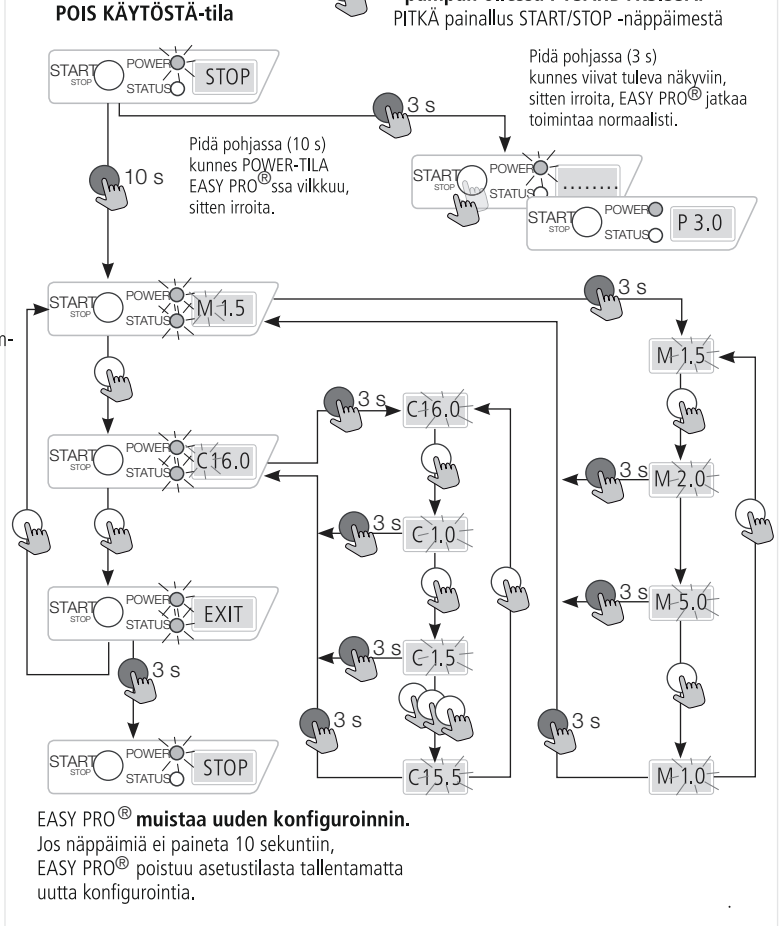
POIS KÄYTÖSTÄ-tila

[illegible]
PITKÄ painallus START/STOP -näppäimestä

START STOP POWER STATUS STOP

Pidä pohjassa (3 s) kunnes viivat tuleva näkyviin, sitten irroita, EASY PRO® jatkaa toimintaa normaalisti.

3 s

Pidä pohjassa (10 s) kunnes POWER-TILA EASY PRO®ssa vilkkuu, sitten irroita.

10 s

START STOP POWER STATUS ........

START STOP POWER STATUS P 3.0

START STOP POWER STATUS M 1.5

3 s

M 1.5

START STOP POWER STATUS C16.0

3 s C16.0

3 s M 2.0

3 s C 1.0

3 s M 5.0

START STOP POWER STATUS EXIT

3 s C 1.5

3 s

3 s

3 s

START STOP POWER STATUS STOP

C15.5

M 1.0

EASY PRO® **muistaa uuden konfiguroinnin.**
Jos näppäimiä ei paineta 10 sekuntiin, EASY PRO® poistuu asetustilasta tallentamatta uutta konfigurointia.